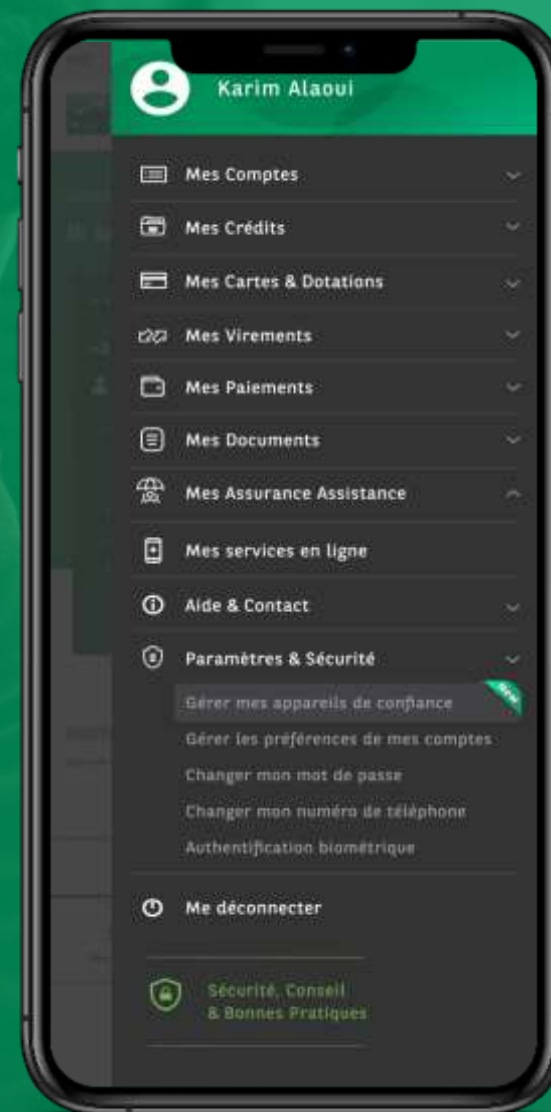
Karim Alaoui

Mes Comptes

Mes Crédits

Mes Cartes & Dotations

Mes Virements

Mes Paiements

Mes Documents

Mes Assurance Assistance

Mes services en ligne

Aide & Contact

Paramètres & Sécurité

Gérer mes appareils de confiance

NEW

Gérer les préférences de mes comptes

Changer mon mot de passe

Changer mon numéro de téléphone

Authentification biométrique

Me déconnecter

Sécurité, Conseil & Bonnes Pratiques